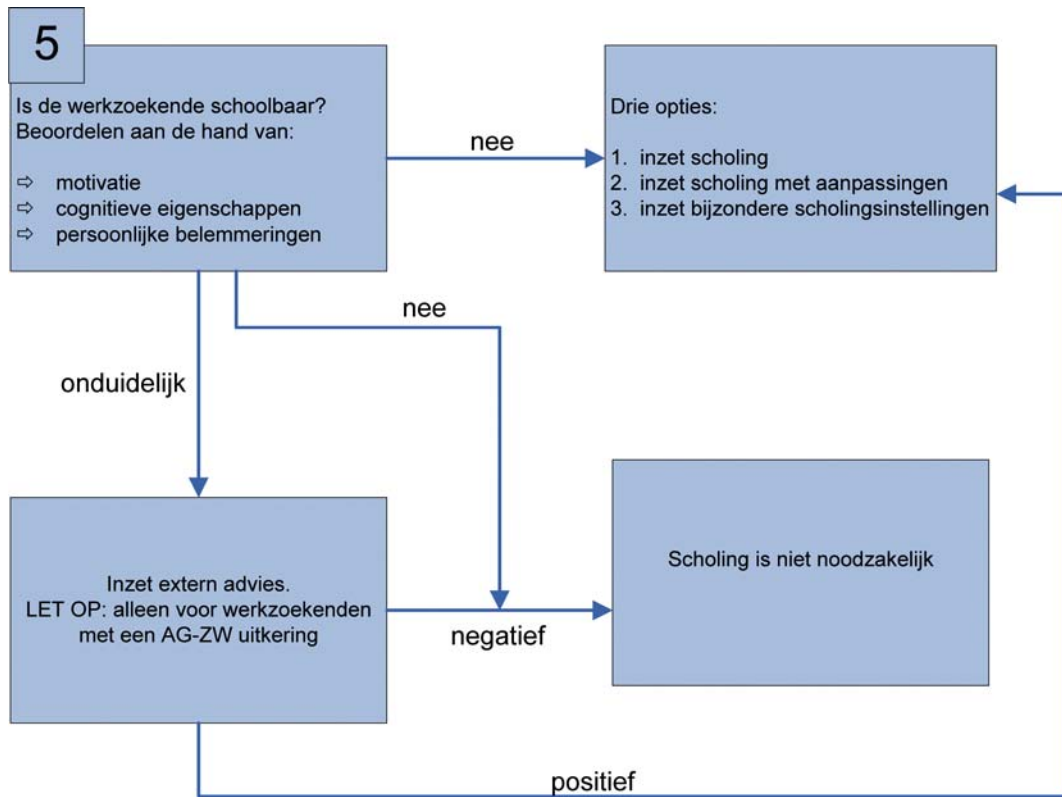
5

Is de werkzoekende schoolbaar?
Beoordelen aan de hand van:

⇨ motivatie
⇨ cognitieve eigenschappen
⇨ persoonlijke belemmeringen

nee

Drie opties:

1. inzet scholing
2. inzet scholing met aanpassingen
3. inzet bijzondere scholingsinstellingen

nee

onduidelijk

Inzet extern advies.
LET OP: alleen voor werkzoekenden met een AG-ZW uitkering

negatief

Scholing is niet noodzakelijk

positief